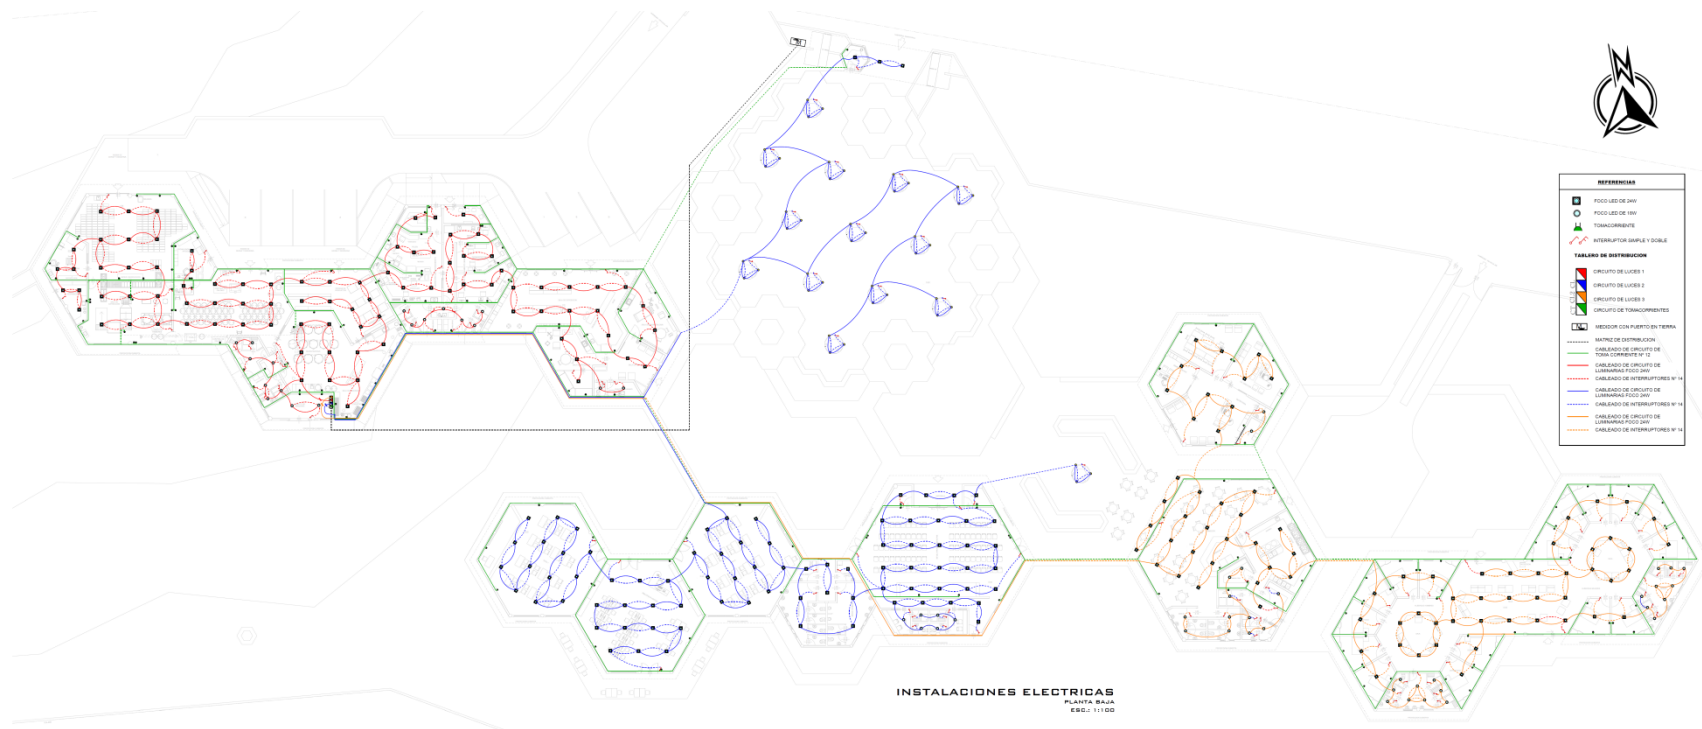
REFERENCIAS

FOCO LED DE 24W
FOCO LED DE 18W
TOMACORRIENTE
INTERRUPTOR SIMPLE Y DOBLE

TABLERO DE DISTRIBUCION

CIRCUITO DE LUCES 1
CIRCUITO DE LUCES 2
CIRCUITO DE LUCES 3
CIRCUITO DE TOMACORRIENTES

MEDIDOR CON PUERTO EN TIERRA
MATRIZ DE DISTRIBUCION
CABLEADO DE CIRCUITO DE TOMA CORRIENTE Nº 12
CABLEADO DE CIRCUITO DE LUMINARIAS FOCO 24W
CABLEADO DE INTERRUPTORES Nº 14
CABLEADO DE CIRCUITO DE LUMINARIAS FOCO 24W
CABLEADO DE INTERRUPTORES Nº 14
CABLEADO DE CIRCUITO DE LUMINARIAS FOCO 24W
CABLEADO DE INTERRUPTORES Nº 14

INSTALACIONES ELECTRICAS
PLANTA BAJA
ESC.: 1:100